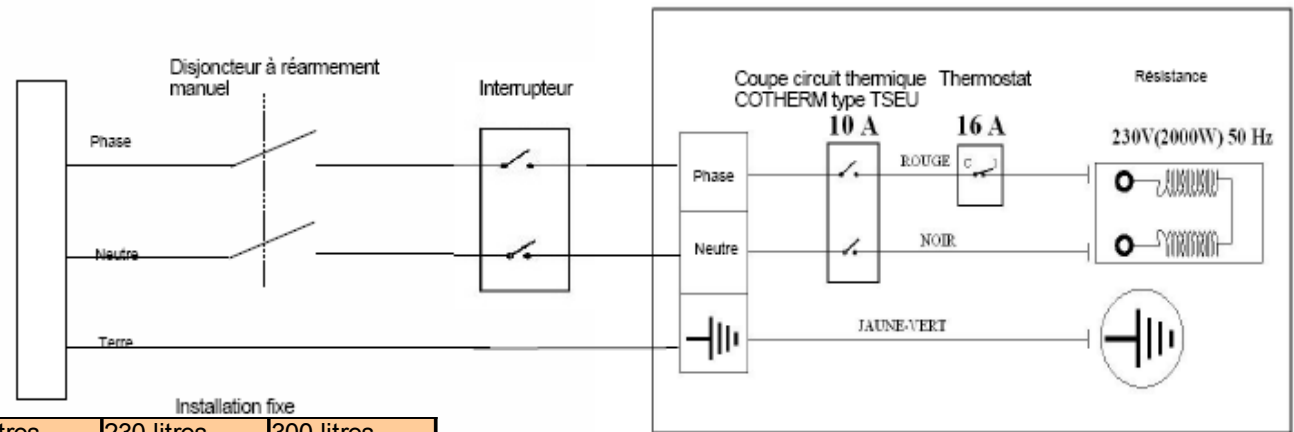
Disjoncteur à réarmement manuel

Interrupteur

Coupe circuit thermique COTHERM type TSEU

Thermostat

Résistance

Phase

Neutre

Terre

10 A

16 A

230V(2000W) 50 Hz

Phase

ROUGE

C

Neutre

NOIR

JAUNE-VERT

Installation fixe

| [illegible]tres | 230 litres | 300 litres |
|---|---|---|